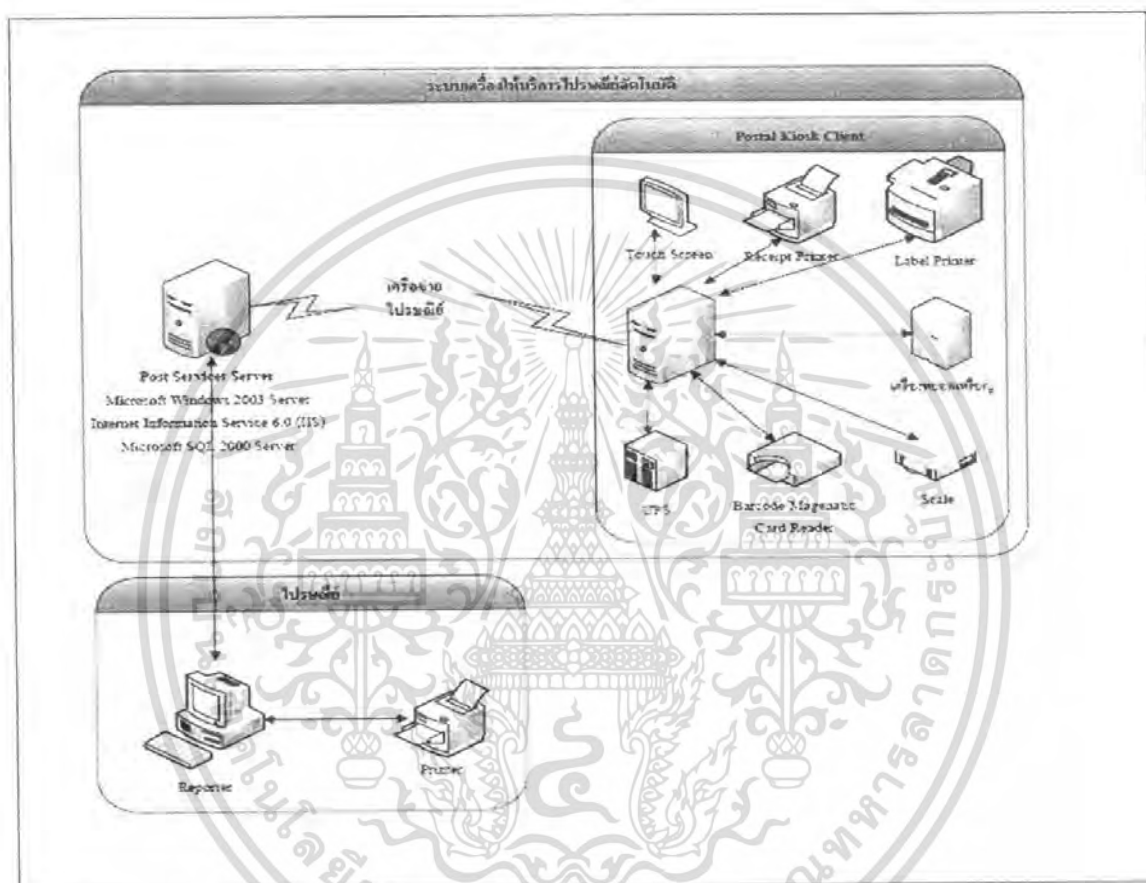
ระบบเครื่องให้บริการไปรษณีย์อัตโนมัติ

Postal Kiosk Client

Touch Screen

Receipt Printer

Label Printer

เครือข่าย ไปรษณีย์

Post Services Server
Microsoft Windows 2003 Server
Internet Information Service 6.0 (IIS)
Microsoft SQL 2000 Server

เครื่องหยอดเหรียญ

UPS

Barcode Magnetic Card Reader

Scale

ไปรษณีย์

Reporter

Printer